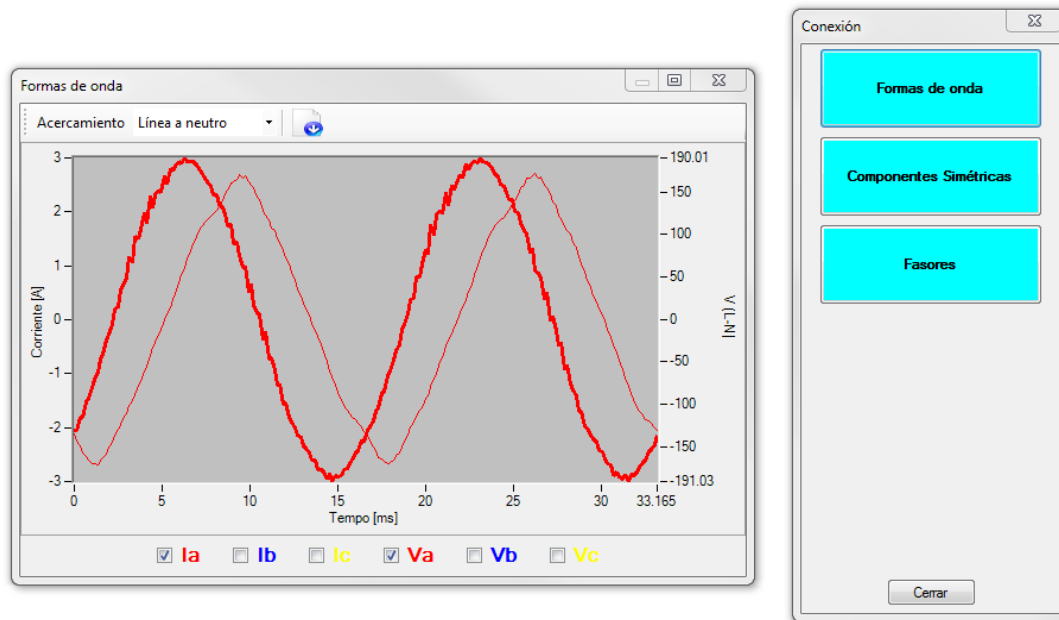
Formas de onda

Acercamiento Línea a neutro

Corriente [A]

3
2
1
0
-1
-2
-3

190.01
150
100
50
0
-50
-100
-150
-191.03

V (L-N)

0 5 10 15 20 25 30 33.165

Tempo [ms]

Ia Ib Ic Va Vb Vc

Conexión

Formas de onda

Componentes Simétricas

Fasores

Cerrar